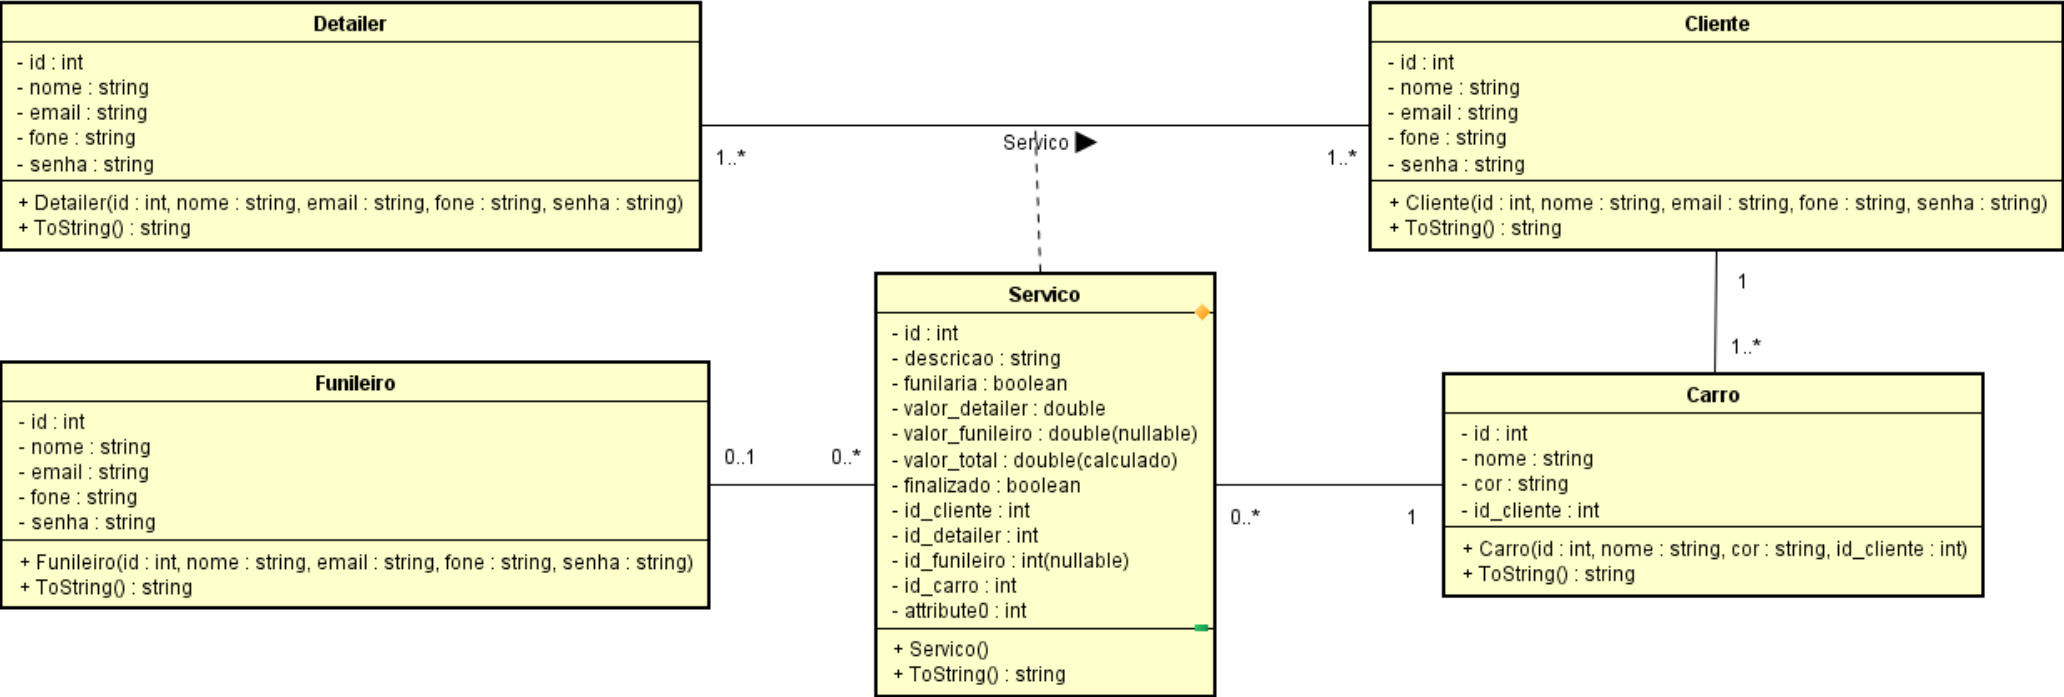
Detailer
- id : int
- nome : string
- email : string
- fone : string
- senha : string
+ Detailer(id : int, nome : string, email : string, fone : string, senha : string)
+ ToString() : string

Servico ▶

1..*

1..*

Cliente
- id : int
- nome : string
- email : string
- fone : string
- senha : string
+ Cliente(id : int, nome : string, email : string, fone : string, senha : string)
+ ToString() : string

1

1..*

Servico
- id : int
- descricao : string
- funilaria : boolean
- valor_detailer : double
- valor_funileiro : double(nullable)
- valor_total : double(calculado)
- finalizado : boolean
- id_cliente : int
- id_detailer : int
- id_funileiro : int(nullable)
- id_carro : int
- attribute0 : int
+ Servico()
+ ToString() : string

Funileiro
- id : int
- nome : string
- email : string
- fone : string
- senha : string
+ Funileiro(id : int, nome : string, email : string, fone : string, senha : string)
+ ToString() : string

0..1

0..*

0..*

1

Carro
- id : int
- nome : string
- cor : string
- id_cliente : int
+ Carro(id : int, nome : string, cor : string, id_cliente : int)
+ ToString() : string